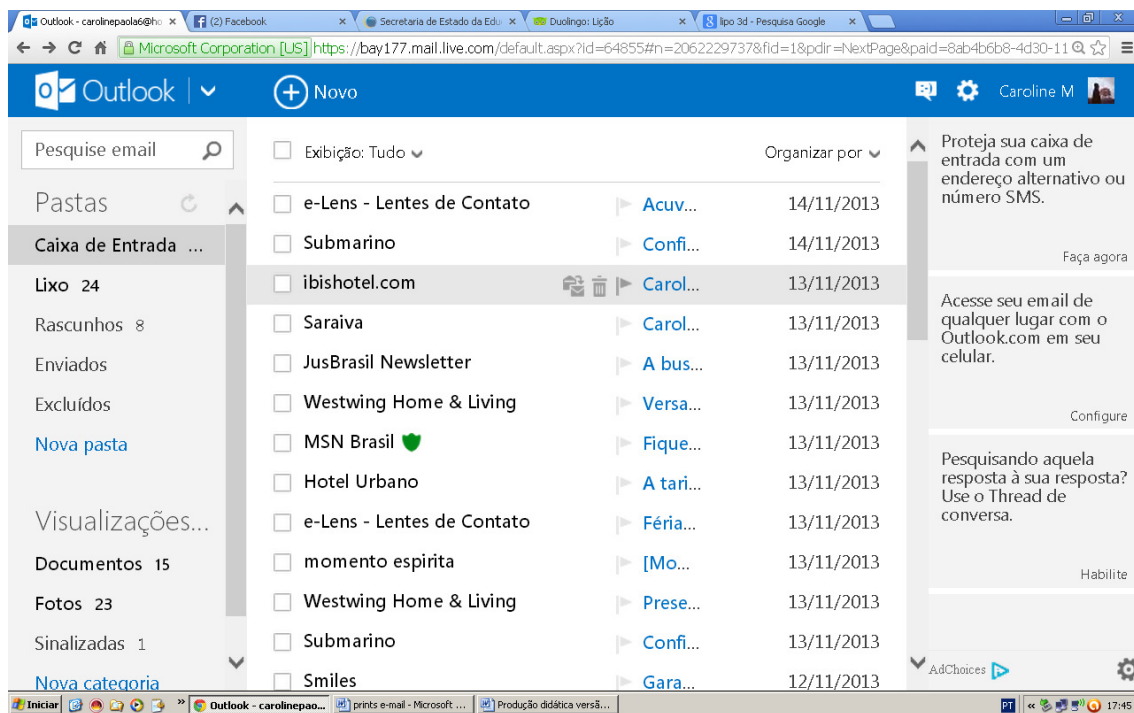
Outlook - carolinepaola6@ho × (2) Facebook × Secretaria de Estado da Edu × Duolingo: Lição × lipo 3d - Pesquisa Google ×

Microsoft Corporation [US] https://bay177.mail.live.com/default.aspx?id=64855#n=2062229737&fid=1&pdir=NextPage&paid=8ab4b6b8-4d30-11

Outlook | Novo Caroline M

Pesquise email

Pastas
Caixa de Entrada ...
Lixo 24
Rascunhos 8
Enviados
Excluídos
Nova pasta

Visualizações...
Documentos 15
Fotos 23
Sinalizadas 1
Nova categoria

Exibição: Tudo
Organizar por

| | | |
|---|---|---|
| e-Lens - Lentes de Contato | Acuv... | 14/11/2013 |
| Submarino | Confi... | 14/11/2013 |
| ibishotel.com | Carol... | 13/11/2013 |
| Saraiva | Carol... | 13/11/2013 |
| JusBrasil Newsletter | A bus... | 13/11/2013 |
| Westwing Home & Living | Versa... | 13/11/2013 |
| MSN Brasil | Fique... | 13/11/2013 |
| Hotel Urbano | A tari... | 13/11/2013 |
| e-Lens - Lentes de Contato | Féria... | 13/11/2013 |
| momento espirita | [Mo... | 13/11/2013 |
| Westwing Home & Living | Prese... | 13/11/2013 |
| Submarino | Confi... | 13/11/2013 |
| Smiles | Gara... | 12/11/2013 |

Proteja sua caixa de entrada com um endereço alternativo ou número SMS.
Faça agora

Acesse seu email de qualquer lugar com o Outlook.com em seu celular.
Configure

Pesquisando aquela resposta à sua resposta? Use o Thread de conversa.
Habilite

AdChoices

Iniciar Outlook - carolinepao... prints e-mail - Microsoft ... Produção didática versã... PT 17:45